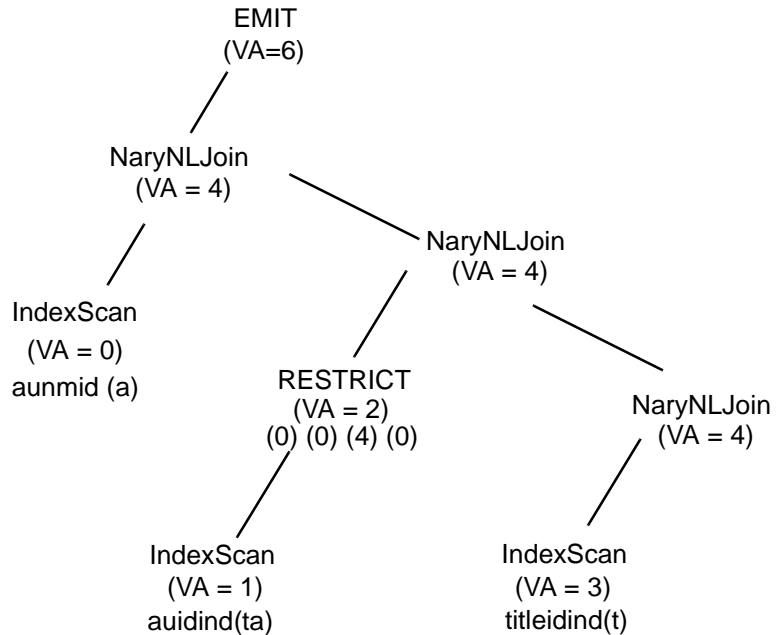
EMIT
(VA=6)

NaryNLJoin
(VA = 4)

IndexScan
(VA = 0)
aunmid (a)

NaryNLJoin
(VA = 4)

RESTRICT
(VA = 2)
(0) (0) (4) (0)

IndexScan
(VA = 1)
auidind(ta)

NaryNLJoin
(VA = 4)

IndexScan
(VA = 3)
titleidind(t)